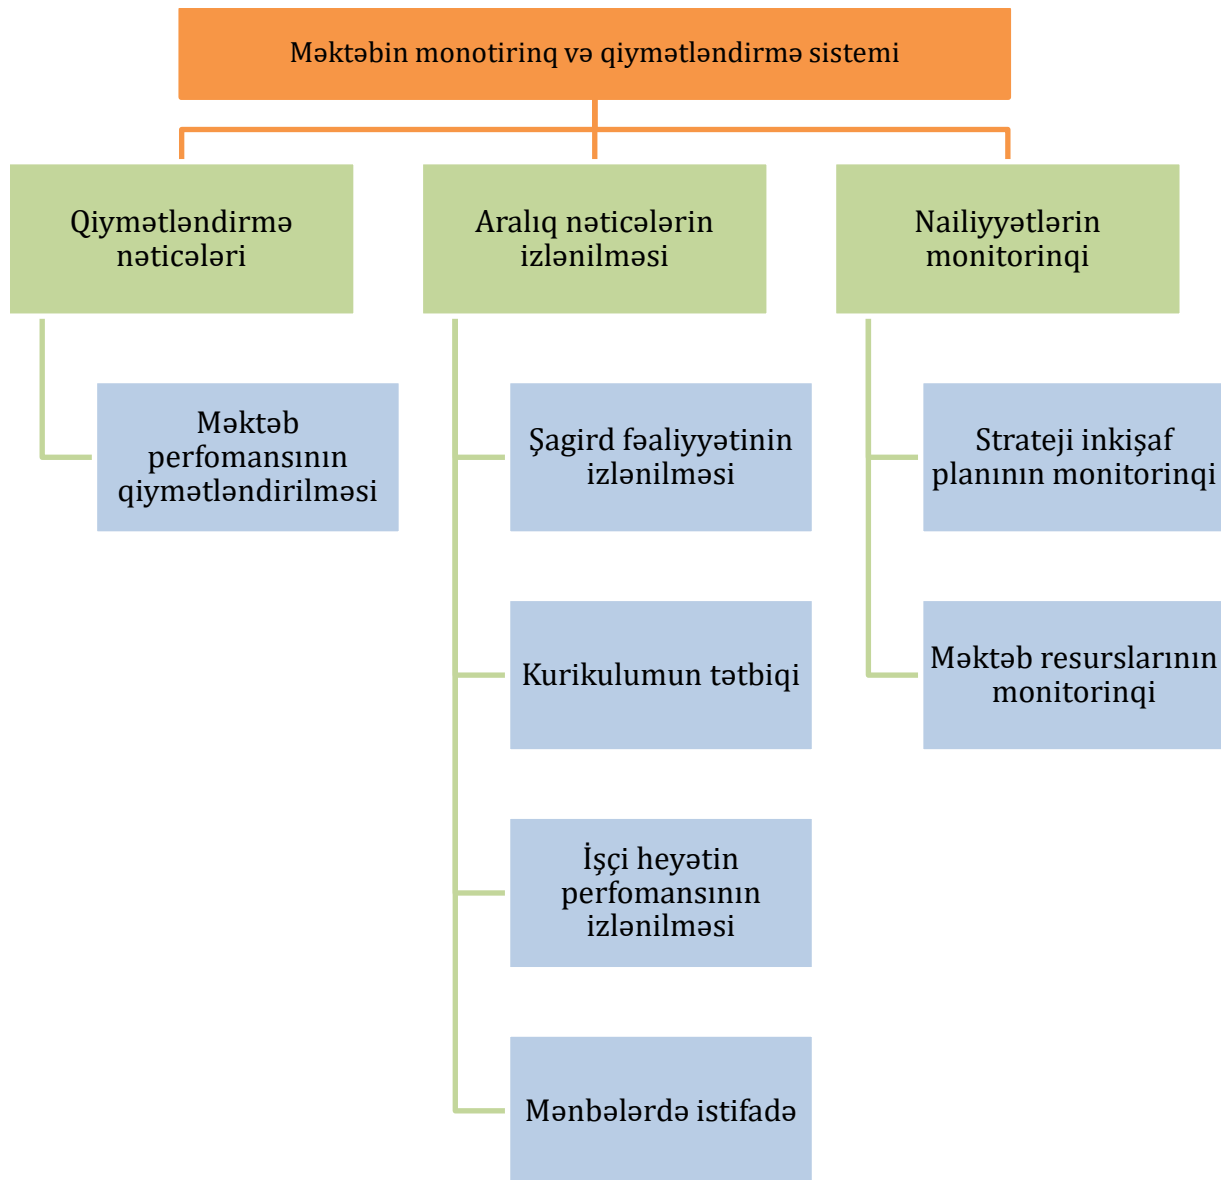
Məktəbin monotirinq və qiymətləndirmə sistemi

Qiymətləndirmə nəticələri

Məktəb perfomansının qiymətləndirilməsi

Aralıq nəticələrin izlənilməsi

Şagird fəaliyyətinin izlənilməsi

Kurikulumun tətbiqi

İşçi heyətin perfomansının izlənilməsi

Mənbələrdə istifadə

Nailiyyətlərin monitorinqi

Strateji inkişaf planının monitorinqi

Məktəb resurslarının monitorinqi